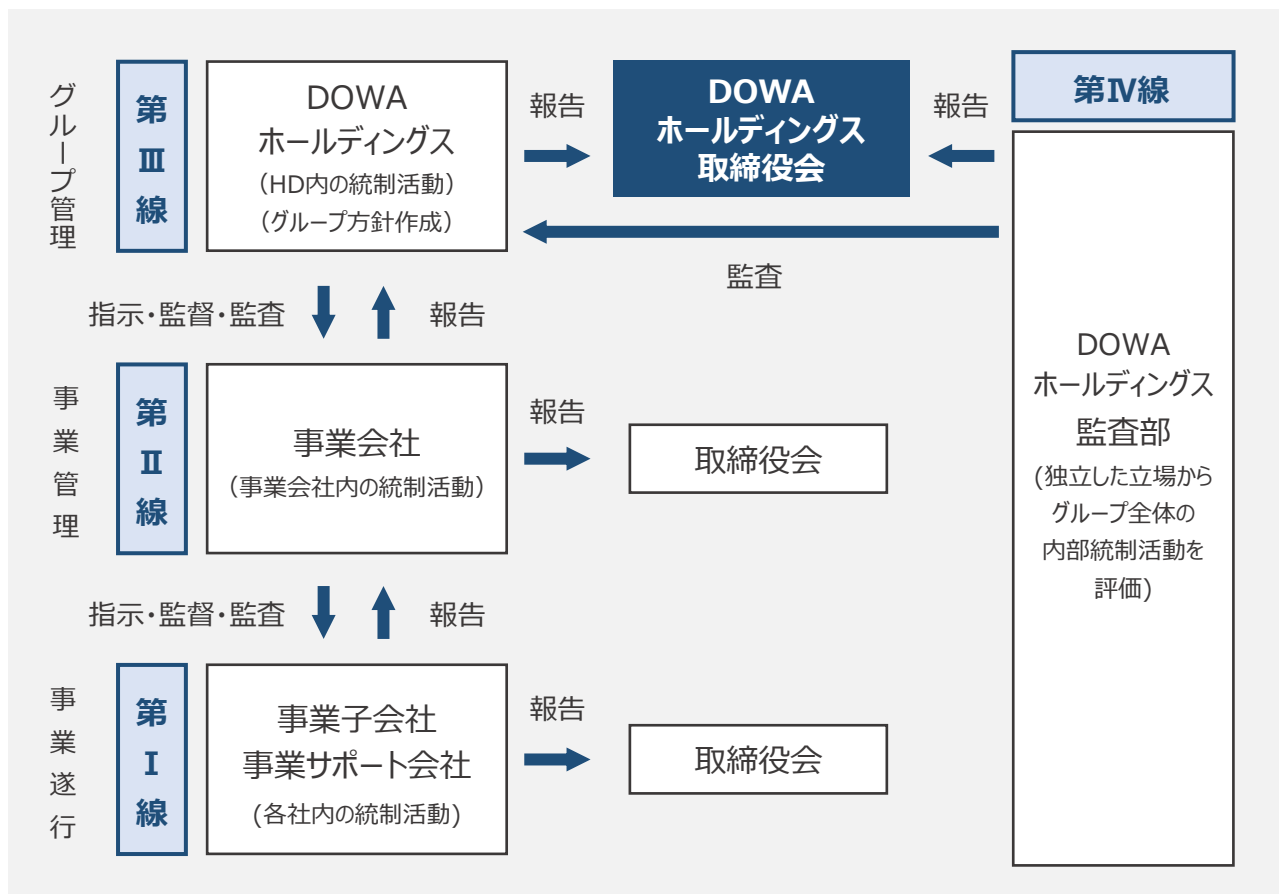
グループ管理

第Ⅲ線

DOWA
ホールディングス
（HD内の統制活動）
（グループ方針作成）

報告

DOWA
ホールディングス
取締役会

報告

第Ⅳ線

監査

指示・監督・監査

報告

事業管理

第Ⅱ線

事業会社
（事業会社内の統制活動）

報告

取締役会

DOWA
ホールディングス
監査部
（独立した立場から
グループ全体の
内部統制活動を
評価）

指示・監督・監査

報告

事業遂行

第Ⅰ線

事業子会社
事業サポート会社
（各社内の統制活動）

報告

取締役会